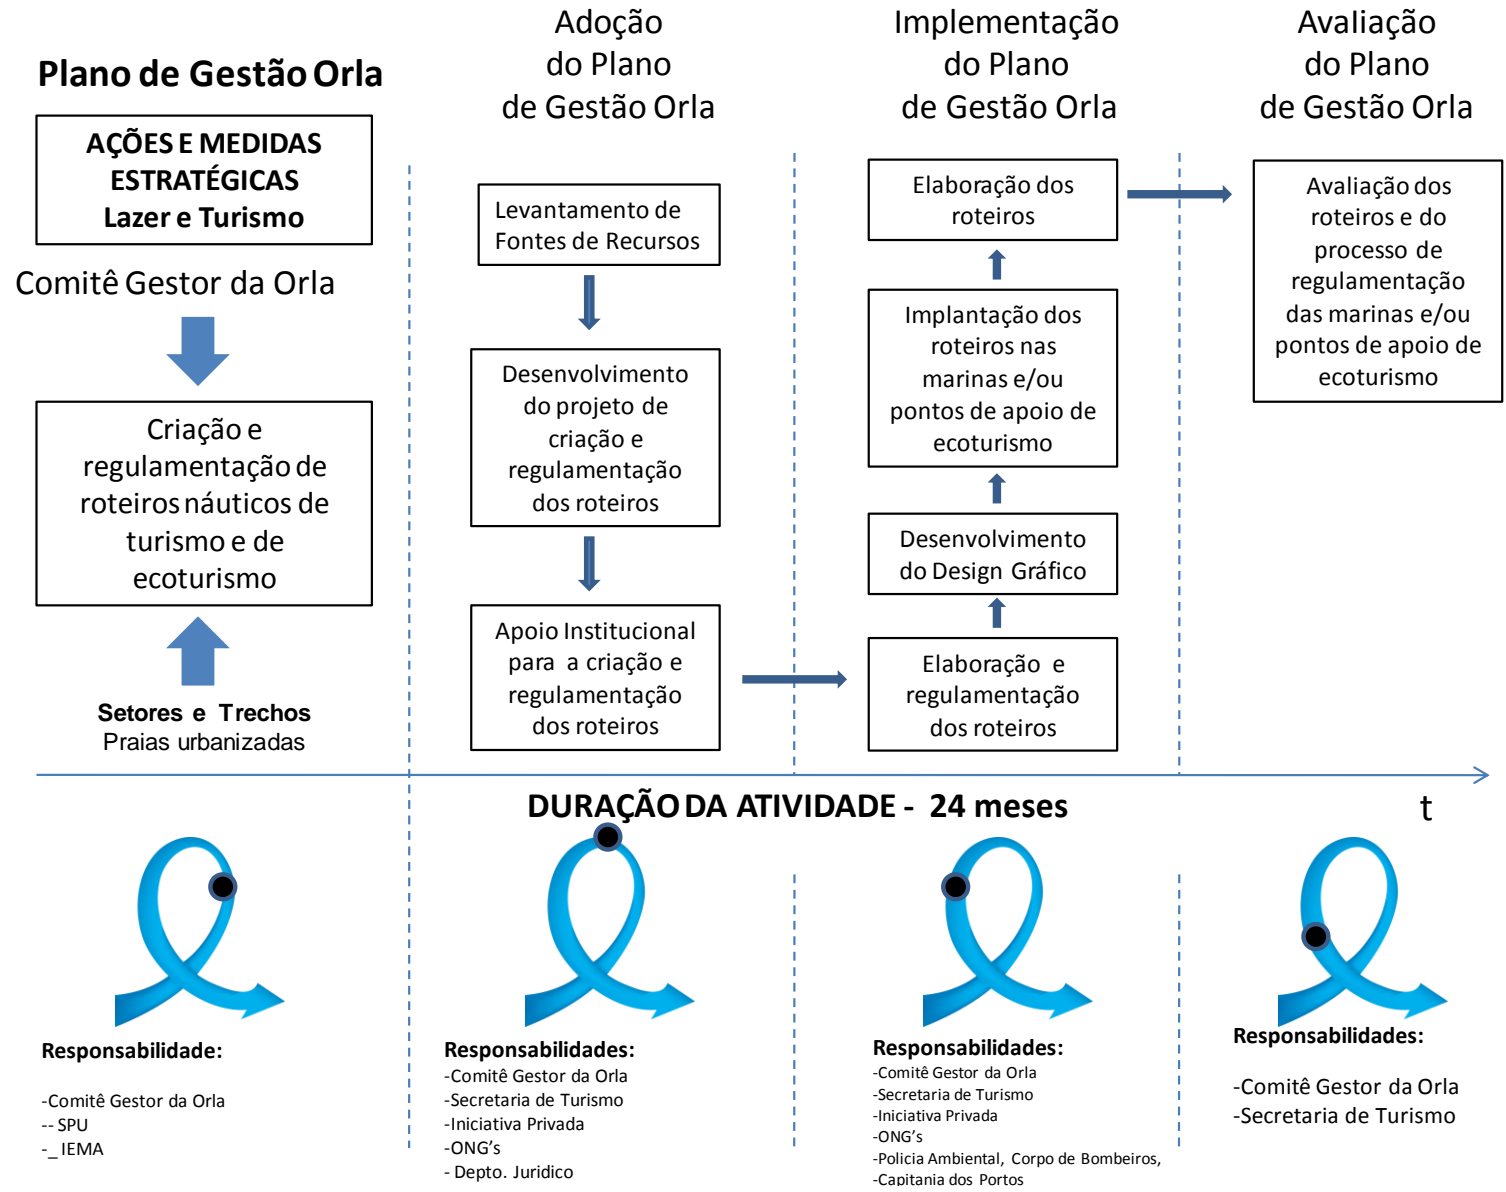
Plano de Gestão Orla

AÇÕES E MEDIDAS ESTRATÉGICAS
Lazer e Turismo

Comitê Gestor da Orla

Criação e regulamentação de roteiros náuticos de turismo e de ecoturismo

Setores e Trechos
Praias urbanizadas

Adoção do Plano de Gestão Orla

Levantamento de Fontes de Recursos

Desenvolvimento do projeto de criação e regulamentação dos roteiros

Apoio Institucional para a criação e regulamentação dos roteiros

Implementação do Plano de Gestão Orla

Elaboração dos roteiros

Implantação dos roteiros nas marinas e/ou pontos de apoio de ecoturismo

Desenvolvimento do Design Gráfico

Elaboração e regulamentação dos roteiros

Avaliação do Plano de Gestão Orla

Avaliação dos roteiros e do processo de regulamentação das marinas e/ou pontos de apoio de ecoturismo

DURAÇÃO DA ATIVIDADE - 24 meses

t

Responsabilidade:

-Comitê Gestor da Orla
-- SPU
-_ IEMA

Responsabilidades:
-Comitê Gestor da Orla
-Secretaria de Turismo
-Iniciativa Privada
-ONG's
- Depto. Juridico

Responsabilidades:
-Comitê Gestor da Orla
-Secretaria de Turismo
-Iniciativa Privada
-ONG's
-Policia Ambiental, Corpo de Bombeiros,
-Capitania dos Portos

Responsabilidades:

-Comitê Gestor da Orla
-Secretaria de Turismo